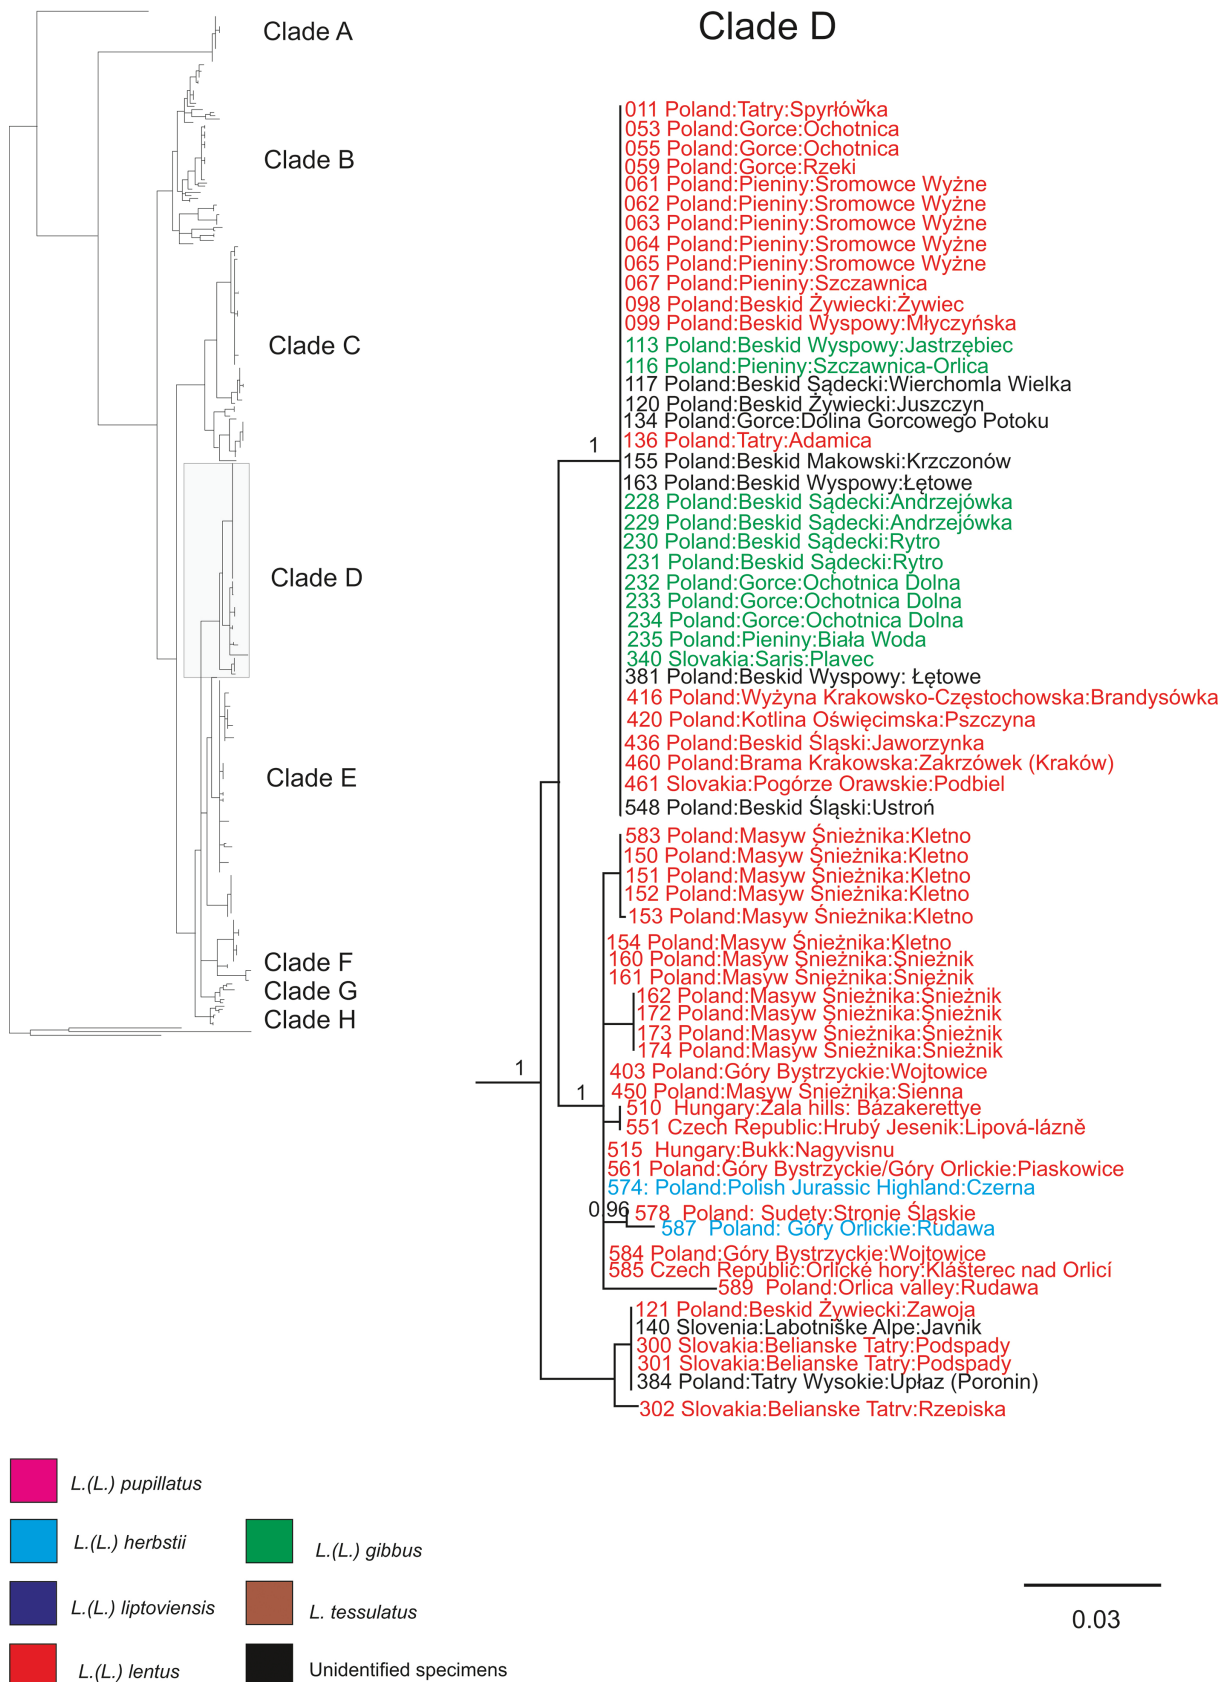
Clade A

Clade B

Clade C

Clade D

Clade E

Clade F
Clade G
Clade H

Clade D

011 Poland:Tatry:Spyrłówka
053 Poland:Gorce:Ochotnica
055 Poland:Gorce:Ochotnica
059 Poland:Gorce:Rzeki
061 Poland:Pieniny:Sromowce Wyżne
062 Poland:Pieniny:Sromowce Wyżne
063 Poland:Pieniny:Sromowce Wyżne
064 Poland:Pieniny:Sromowce Wyżne
065 Poland:Pieniny:Sromowce Wyżne
067 Poland:Pieniny:Szczawnica
098 Poland:Beskid Żywiecki:Żywiec
099 Poland:Beskid Wyspowy:Młyczyńska
113 Poland:Beskid Wyspowy:Jastrzębiec
116 Poland:Pieniny:Szczawnica-Orlica
117 Poland:Beskid Sądecki:Wierchomla Wielka
120 Poland:Beskid Żywiecki:Juszczyn
134 Poland:Gorce:Dolina Gorcowego Potoku
136 Poland:Tatry:Adamica
1
155 Poland:Beskid Makowski:Krzczonów
163 Poland:Beskid Wyspowy:Łętowe
228 Poland:Beskid Sądecki:Andrzejówka
229 Poland:Beskid Sądecki:Andrzejówka
230 Poland:Beskid Sądecki:Rytro
231 Poland:Beskid Sądecki:Rytro
232 Poland:Gorce:Ochotnica Dolna
233 Poland:Gorce:Ochotnica Dolna
234 Poland:Gorce:Ochotnica Dolna
235 Poland:Pieniny:Biała Woda
340 Slovakia:Saris:Plavec
381 Poland:Beskid Wyspowy: Łętowe
416 Poland:Wyżyna Krakowsko-Częstochowska:Brandysówka
420 Poland:Kotlina Oświęcimska:Pszczyna
436 Poland:Beskid Śląski:Jaworzynka
460 Poland:Brama Krakowska:Zakrzówek (Kraków)
461 Slovakia:Pogórze Orawskie:Podbiel
548 Poland:Beskid Śląski:Ustroń
583 Poland:Masyw Śnieżnika:Kletno
150 Poland:Masyw Śnieżnika:Kletno
151 Poland:Masyw Śnieżnika:Kletno
152 Poland:Masyw Śnieżnika:Kletno
153 Poland:Masyw Śnieżnika:Kletno
154 Poland:Masyw Śnieżnika:Kletno
160 Poland:Masyw Śnieżnika:Śnieżnik
161 Poland:Masyw Śnieżnika:Śnieżnik
162 Poland:Masyw Śnieżnika:Śnieżnik
172 Poland:Masyw Śnieżnika:Śnieżnik
173 Poland:Masyw Śnieżnika:Śnieżnik
174 Poland:Masyw Śnieżnika:Śnieżnik
1
403 Poland:Góry Bystrzyckie:Wojtowice
450 Poland:Masyw Śnieżnika:Sienna
1
510 Hungary:Zala hills: Bázakerettye
551 Czech Republic:Hrubý Jesenik:Lipová-lázně
515 Hungary:Bukk:Nagyvisnu
561 Poland:Góry Bystrzyckie/Góry Orlickie:Piaskowice
574: Poland:Polish Jurassic Highland:Czerna
0 96
578 Poland: Sudety:Stronie Śląskie
587 Poland: Góry Orlickie:Rudawa
584 Poland:Góry Bystrzyckie:Wojtowice
585 Czech Republic:Orlické hory:Klášterec nad Orlicí
589 Poland:Orlica valley:Rudawa
121 Poland:Beskid Żywiecki:Zawoja
140 Slovenia:Labotniške Alpe:Javnik
300 Slovakia:Belianske Tatry:Podspady
301 Slovakia:Belianske Tatry:Podspady
384 Poland:Tatry Wysokie:Upłaz (Poronin)
302 Slovakia:Belianske Tatry:Rzepiska

L.(L.) pupillatus
L.(L.) herbstii
L.(L.) gibbus
L.(L.) liptoviensis
L. tessulatus
L.(L.) lentus
Unidentified specimens

0.03